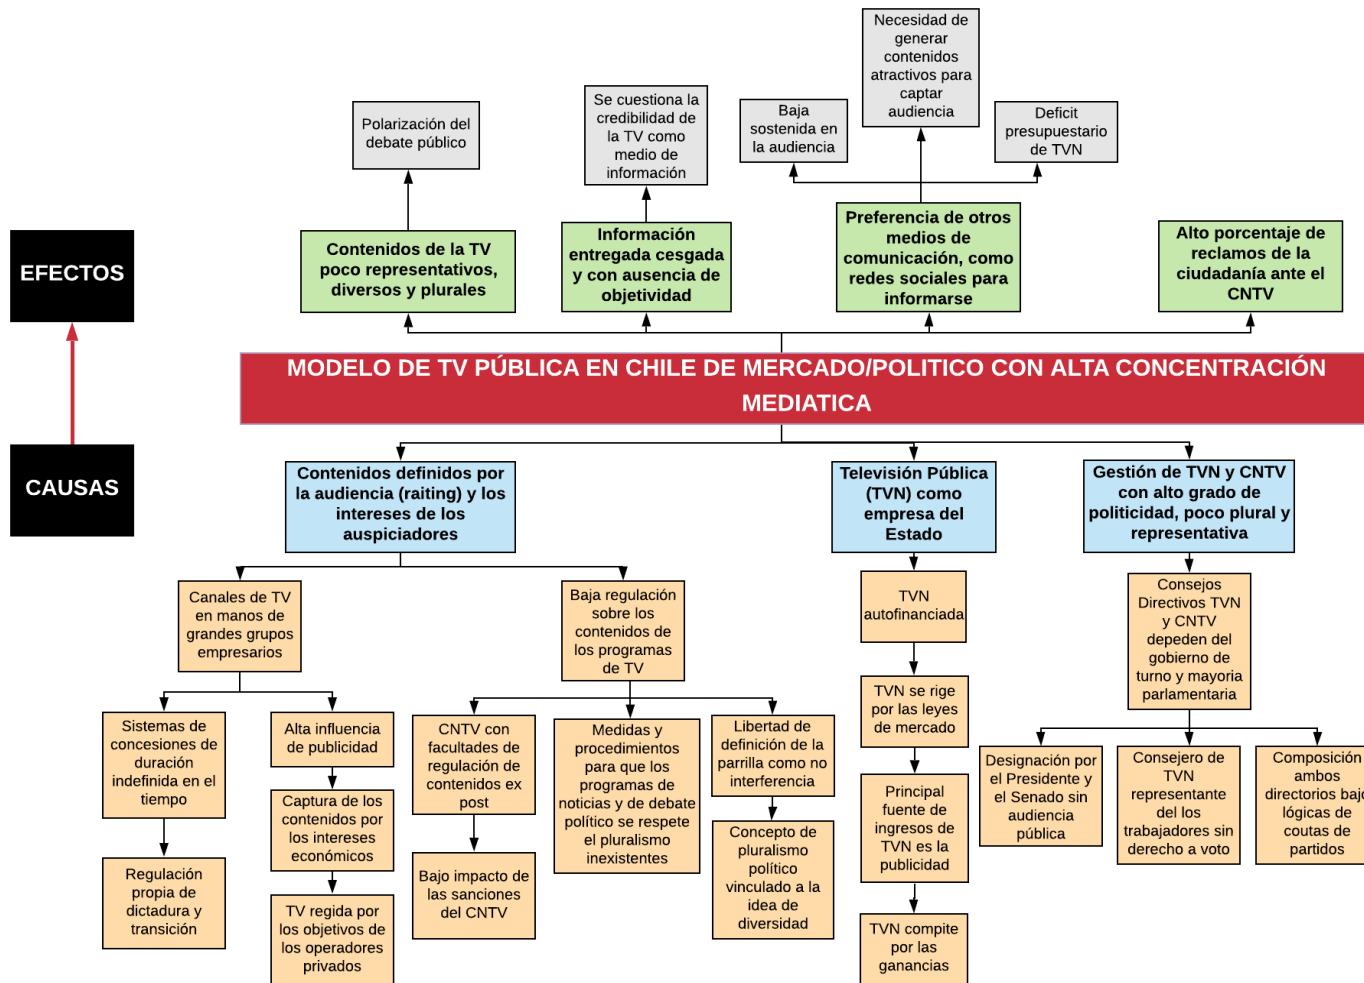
EFECTOS

CAUSAS

Polarización del debate público

Se cuestiona la credibilidad de la TV como medio de información

Baja sostenida en la audiencia

Necesidad de generar contenidos atractivos para captar audiencia

Deficit presupuestario de TVN

Contenidos de la TV poco representativos, diversos y plurales

Información entregada cesgada y con ausencia de objetividad

Preferencia de otros medios de comunicación, como redes sociales para informarse

Alto porcentaje de reclamos de la ciudadanía ante el CNTV

MODELO DE TV PÚBLICA EN CHILE DE MERCADO/POLITICO CON ALTA CONCENTRACIÓN MEDIATICA

Contenidos definidos por la audiencia (raiting) y los intereses de los auspiciadores

Televisión Pública (TVN) como empresa del Estado

Gestión de TVN y CNTV con alto grado de politicidad, poco plural y representativa

Canales de TV en manos de grandes grupos empresarios

Baja regulación sobre los contenidos de los programas de TV

TVN autofinanciada

Consejos Directivos TVN y CNTV depeden del gobierno de turno y mayoria parlamentaria

Sistemas de concesiones de duración indefinida en el tiempo

Alta influencia de publicidad

CNTV con facultades de regulación de contenidos ex post

Medidas y procedimientos para que los programas de noticias y de debate político se respete el pluralismo inexistentes

Libertad de definición de la parrilla como no interferencia

TVN se rige por las leyes de mercado

Designación por el Presidente y el Senado sin audiencia pública

Consejero de TVN representante del los trabajadores sin derecho a voto

Composición ambos directorios baj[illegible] lógicas de coutas de partidos

Regulación propia de dictadura y transición

Captura de los contenidos por los intereses económicos

Bajo impacto de las sanciones del CNTV

Concepto de pluralismo político vinculado a la idea de diversidad

Principal fuente de ingresos de TVN es la publicidad

TV regida por los objetivos de los operadores privados

TVN compite por las ganancias